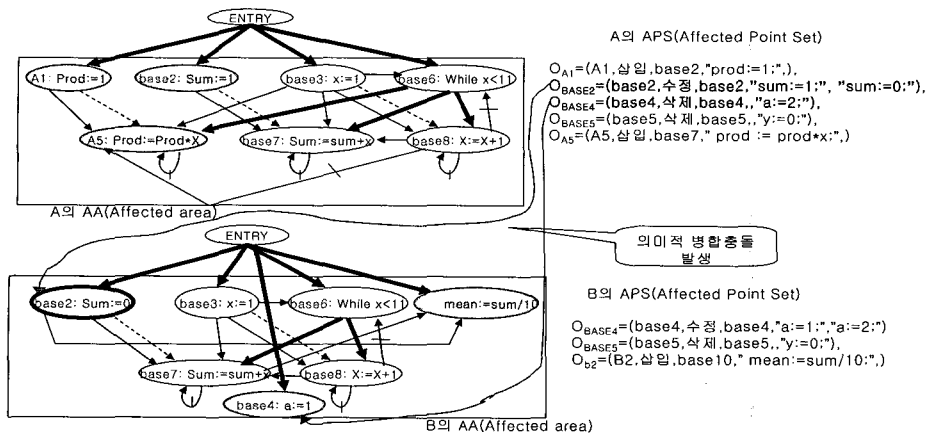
ENTRY

A1: Prod:=1

base2: Sum:=1

base3: x:=1

base6: While x<11

A5: Prod:=Prod*X

base7: Sum:=sum+x

base8: X:=X+1

A의 AA(Affected area)

A의 APS(Affected Point Set)

$O_{A1}$=(A1,삽입,base2,"prod:=1;",),
$O_{BASE2}$=(base2,수정,base2,"sum:=1;", "sum:=0;"),
$O_{BASE4}$=(base4,삭제,base4,,"a:=2;"),
$O_{BASE5}$=(base5,삭제,base5,,"y:=0;"),
$O_{A5}$=(A5,삽입,base7," prod := prod*x;",)

의미적 병합충돌 발생

ENTRY

base2: Sum:=0

base3: x:=1

base6: While x<11

mean:=sum/10

base7: Sum:=sum+x

base8: X:=X+1

base4: a:=1

B의 AA(Affected area)

B의 APS(Affected Point Set)

$O_{BASE4}$=(base4,수정,base4,"a:=1;","a:=2;")
$O_{BASE5}$=(base5,삭제,base5,,"y:=0;"),
$O_{b2}$=(B2,삽입,base10," mean:=sum/10;",)